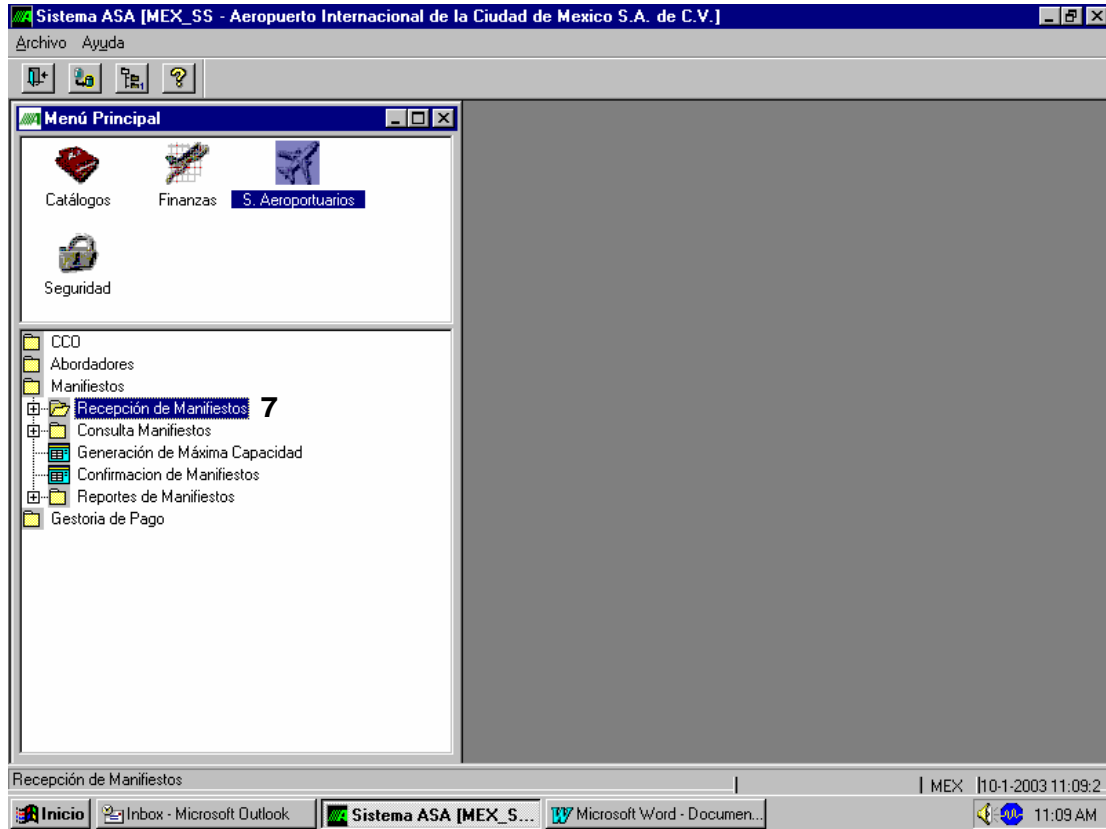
Sistema ASA [MEX_SS - Aeropuerto Internacional de la Ciudad de Mexico S.A. de C.V.]

Archivo Ayuda

Menú Principal

Catálogos
Finanzas
S. Aeroportuarios
Seguridad

CCO
Abordadores
Manifiestos
Recepción de Manifiestos 7
Consulta Manifiestos
Generación de Máxima Capacidad
Confirmacion de Manifiestos
Reportes de Manifiestos
Gestoria de Pago

Recepción de Manifiestos | MEX |10-1-2003 11:09:2

Inicio | Inbox - Microsoft Outlook | Sistema ASA [MEX_S... | Microsoft Word - Documen... | 11:09 AM